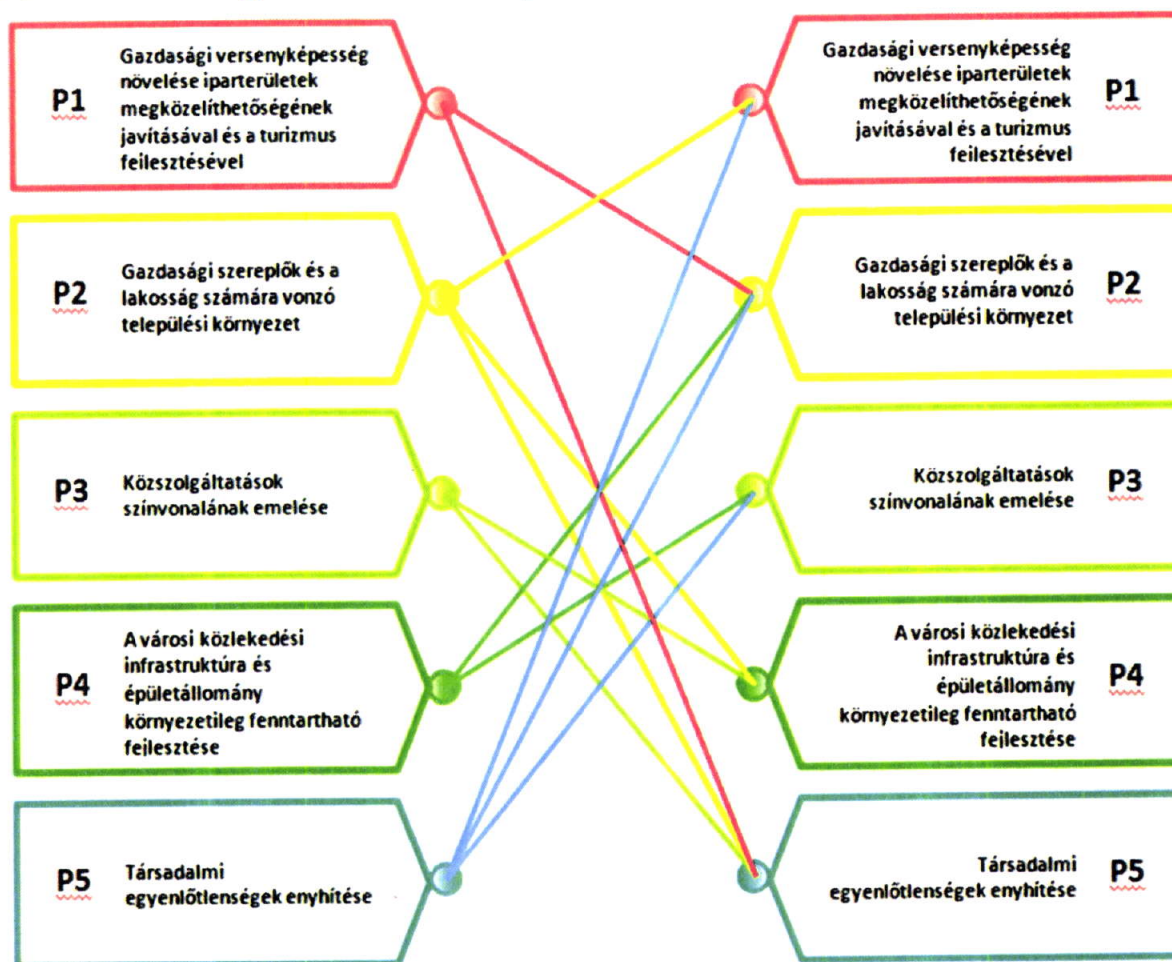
P1 Gazdasági versenyképesség növelése iparterületek megközelíthetőségének javításával és a turizmus fejlesztésével

P2 Gazdasági szereplők és a lakosság számára vonzó települési környezet

P3 Közszolgáltatások színvonalának emelése

P4 A városi közlekedési infrastruktúra és épületállomány környezetileg fenntartható fejlesztése

P5 Társadalmi egyenlőtlenségek enyhítése

Gazdasági versenyképesség növelése iparterületek megközelíthetőségének javításával és a turizmus fejlesztésével P1

Gazdasági szereplők és a lakosság számára vonzó települési környezet P2

Közszolgáltatások színvonalának emelése P3

A városi közlekedési infrastruktúra és épületállomány környezetileg fenntartható fejlesztése P4

Társadalmi egyenlőtlenségek enyhítése P5